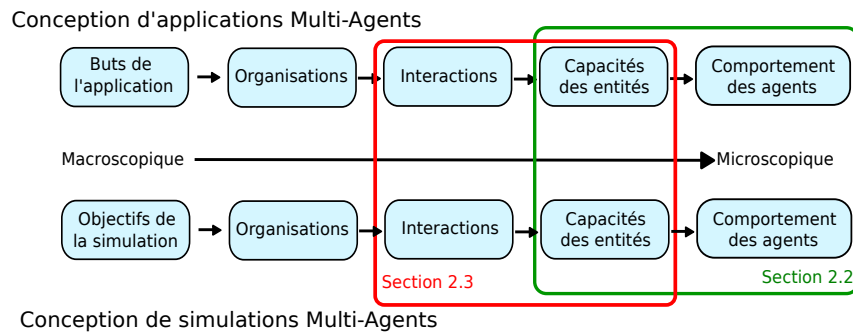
Conception d'applications Multi-Agents

Buts de l'application

Organisations

Interactions

Capacités des entités

Comportement des agents

Macroscopique

Microscopique

Objectifs de la simulation

Organisations

Interactions

Capacités des entités

Comportement des agents

Section 2.3

Section 2.2

Conception de simulations Multi-Agents